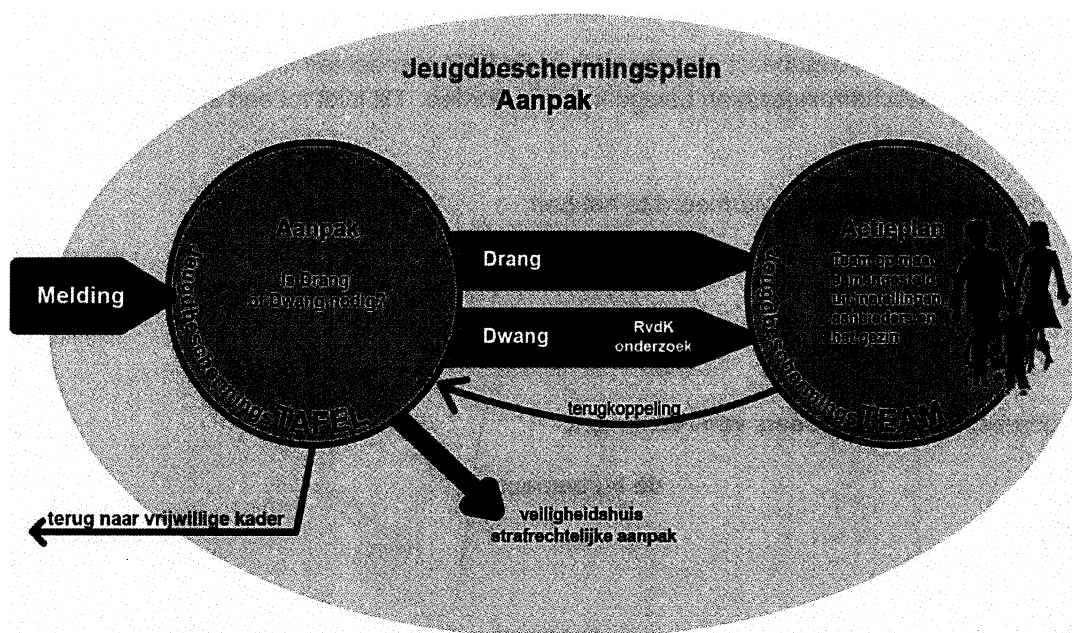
Jeugdbeschermingsplein
Aanpak

Melding

Aanpak

Is Drang of Dwang nodig?

Jeugdbescherming TAFEL

Drang

Dwang

RvdK onderzoek

Actieplan

Team op maat samengesteld uit instellingen aanbieders en het gezin

Jeugdbeschermings TEAM

terugkoppeling

terug naar vrijwillige kader

veiligheidshuis
strafrechtelijke aanpak